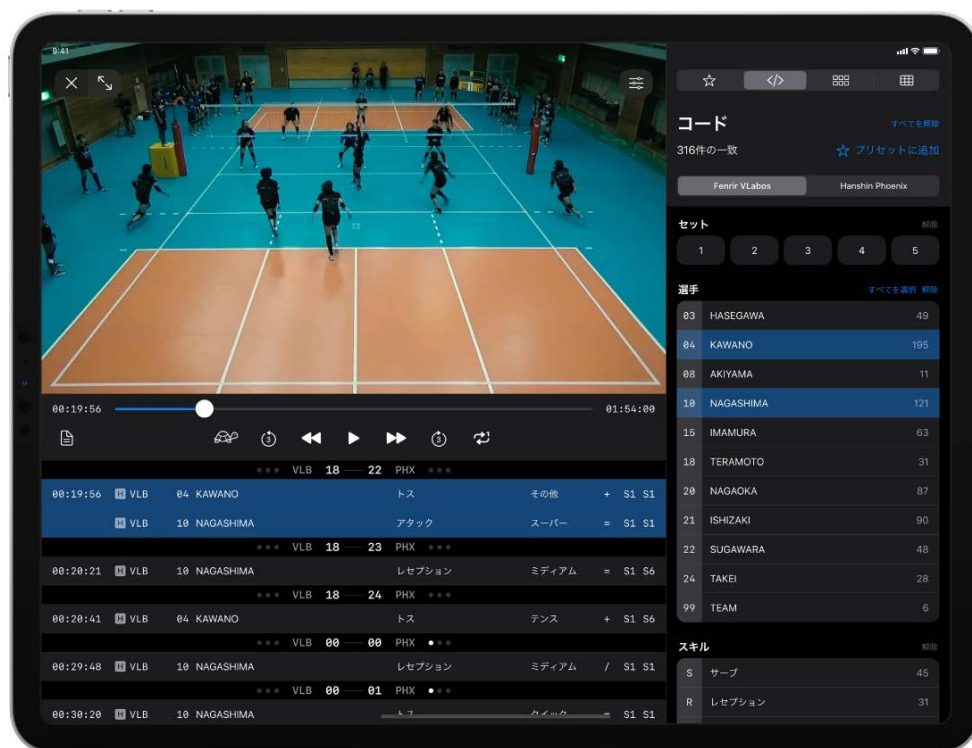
9:41

00:19:56 01:54:00

VLB 18 — 22 PHX

| | | | | | | |
|---|---|---|---|---|---|---|
| 00:19:56 | H VLB | 04 KAWANO | トス | その他 | + | S1 S1 |
| | H VLB | 10 NAGASHIMA | アタック | スーパー | = | S1 S1 |

VLB 18 — 23 PHX

| | | | | | | |
|---|---|---|---|---|---|---|
| 00:20:21 | H VLB | 10 NAGASHIMA | レセプション | ミディアム | = | S1 S6 |

VLB 18 — 24 PHX

| | | | | | | |
|---|---|---|---|---|---|---|
| 00:20:41 | H VLB | 04 KAWANO | トス | テンス | + | S1 S6 |

VLB 00 — 00 PHX

| | | | | | | |
|---|---|---|---|---|---|---|
| 00:29:48 | H VLB | 10 NAGASHIMA | レセプション | ミディアム | / | S1 S1 |

VLB 00 — 01 PHX

| | | | | | | |
|---|---|---|---|---|---|---|
| 00:30:20 | H VLB | 10 NAGASHIMA | トス | クイック | = | S1 S1 |

コード
すべてを解除
316件の一致
プリセットに追加

Fenrir VLabos Hanshin Phoenix

セット
解除
1 2 3 4 5

選手
すべて選択 解除

| | | |
|---|---|---|
| 03 | HASEGAWA | 49 |
| 04 | KAWANO | 195 |
| 08 | AKIYAMA | 11 |
| 10 | NAGASHIMA | 121 |
| 15 | IMAMURA | 63 |
| 18 | TERAMOTO | 31 |
| 20 | NAGAOKA | 87 |
| 21 | ISHIZAKI | 90 |
| 22 | SUGAWARA | 48 |
| 24 | TAKEI | 28 |
| 99 | TEAM | 6 |

スキル
解除

| | | |
|---|---|---|
| S | サーブ | 45 |
| R | レセプション | 31 |